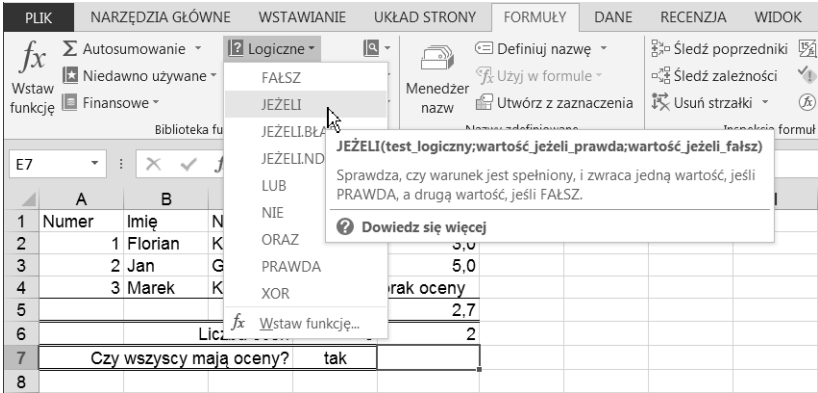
PLIK NARZĘDZIA GŁÓWNE WSTAWIANIE UKŁAD STRONY FORMUŁY DANE RECENZJA WIDOK

$fx$ Wstaw funkcję

Σ Autosumowanie ▾
Niedawno używane ▾
Finansowe ▾

Logiczne ▾

Biblioteka fu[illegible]

Menedżer nazw

Definiuj nazwę ▾
Użyj w formule ▾
Utwórz z zaznaczenia

Nazwy zdefiniowane

Śledź poprzedniki
Śledź zależności
Usuń strzałki ▾

Inspekcja formuł

FAŁSZ
JEŻELI
JEŻELI.BŁ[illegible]
JEŻELI.ND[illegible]
LUB
NIE
ORAZ
PRAWDA
XOR
$fx$ Wstaw funkcję...

JEŻELI(test_logiczny;wartość_jeżeli_prawda;wartość_jeżeli_fałsz)

Sprawdza, czy warunek jest spełniony, i zwraca jedną wartość, jeśli PRAWDA, a drugą wartość, jeśli FAŁSZ.

Dowiedz się więcej

E7

| | A | B | | | E |
|---|---|---|---|---|---|
| 1 | Numer | Imię | N | | |
| 2 | 1 | Florian | K | | 3,0 |
| 3 | 2 | Jan | G | | 5,0 |
| 4 | 3 | Marek | K | | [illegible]rak oceny |
| 5 | | | | | 2,7 |
| 6 | | | Licz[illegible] | | 2 |
| 7 | Czy wszyscy mają oceny? | | | tak | |
| 8 | | | | | |